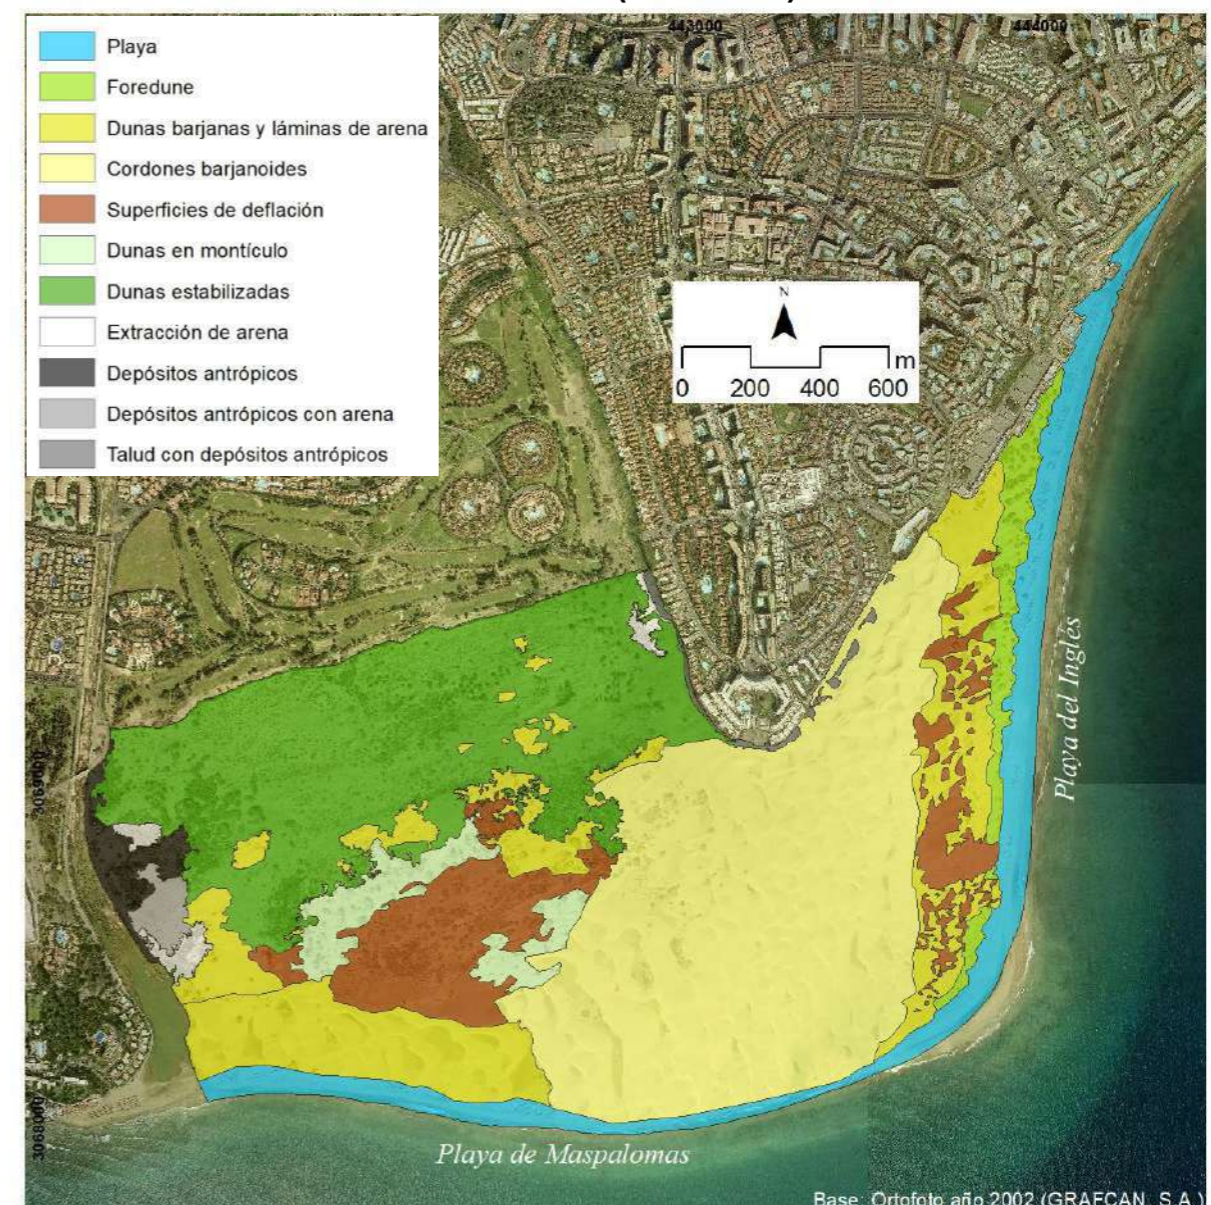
Playa
Foredune
Dunas barjanas y láminas de arena
Cordones barjanoides
Superficies de deflación
Dunas en montículo
Dunas estabilizadas
Extracción de arena
Depósitos antrópicos
Depósitos antrópicos con arena
Talud con depósitos antrópicos

443000
444000

N
m
0 200 400 600

3069000
3068000

Playa del Inglés

Playa de Maspalomas

Base: Ortofoto año 2002 (GRAFCAN, S.A.)